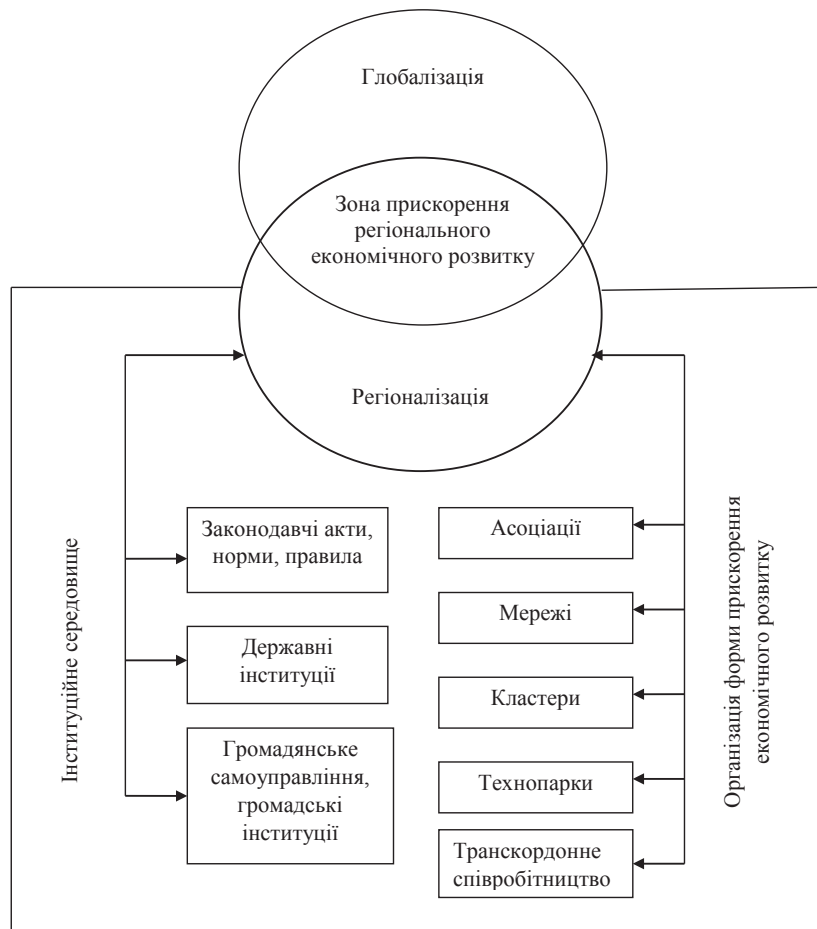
Глобалізація

Зона прискорення регіонального економічного розвитку

Регіоналізація

Інституційне середовище

Законодавчі акти, норми, правила

Державні інституції

Громадянське самоуправління, громадські інституції

Асоціації

Мережі

Кластери

Технопарки

Транскордонне співробітництво

Організація форми прискорення економічного розвитку